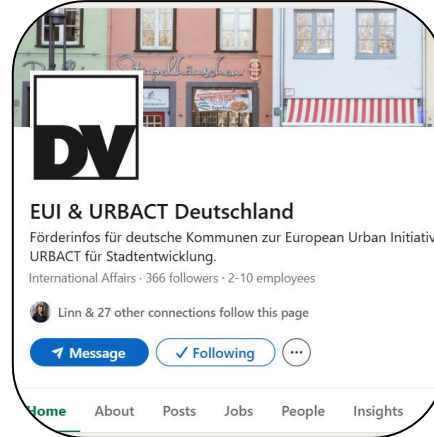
DV

EUI & URBACT Deutschland

Förderinfos für deutsche Kommunen zur European Urban Initiativ URBACT für Stadtentwicklung.

International Affairs · 366 followers · 2-10 employees

Linn & 27 other connections follow this page

Message

Following

···

Home About Posts Jobs People Insights